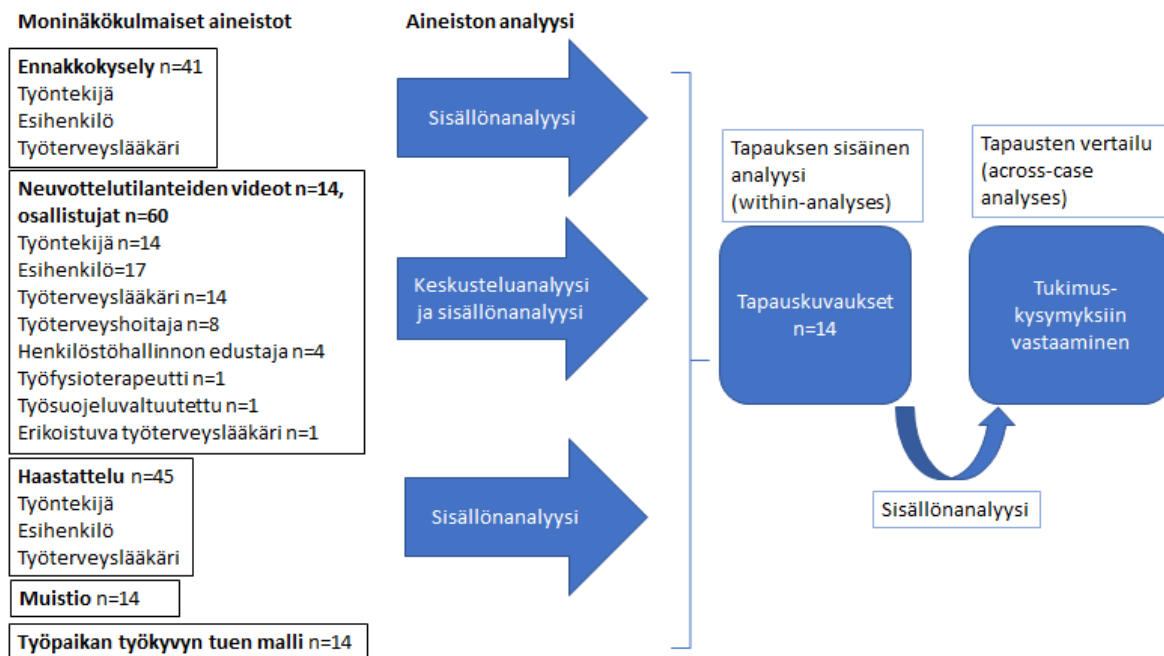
Moninäkökulmaiset aineistot

Aineiston analyysi

Ennakkokysely n=41
Työntekijä
Esihenkilö
Työterveyslääkäri

Neuvottelutilanteiden videot n=14, osallistujat n=60
Työntekijä n=14
Esihenkilö=17
Työterveyslääkäri n=14
Työterveyshoitaja n=8
Henkilöstöhallinnon edustaja n=4
Työfysioterapeutti n=1
Työsuojeluvaltuutettu n=1
Erikoistuva työterveyslääkäri n=1

Haastattelu n=45
Työntekijä
Esihenkilö
Työterveyslääkäri

Muistio n=14

Työpaikan työkyvyn tuen malli n=14

Sisällönanalyysi

Keskusteluanalyysi ja sisällönanalyysi

Sisällönanalyysi

Tapauksen sisäinen analyysi (within-analyses)

Tapausten vertailu (across-case analyses)

Tapauskuvaukset n=14

Tukimus-kysymyksiin vastaaminen

Sisällönanalyysi